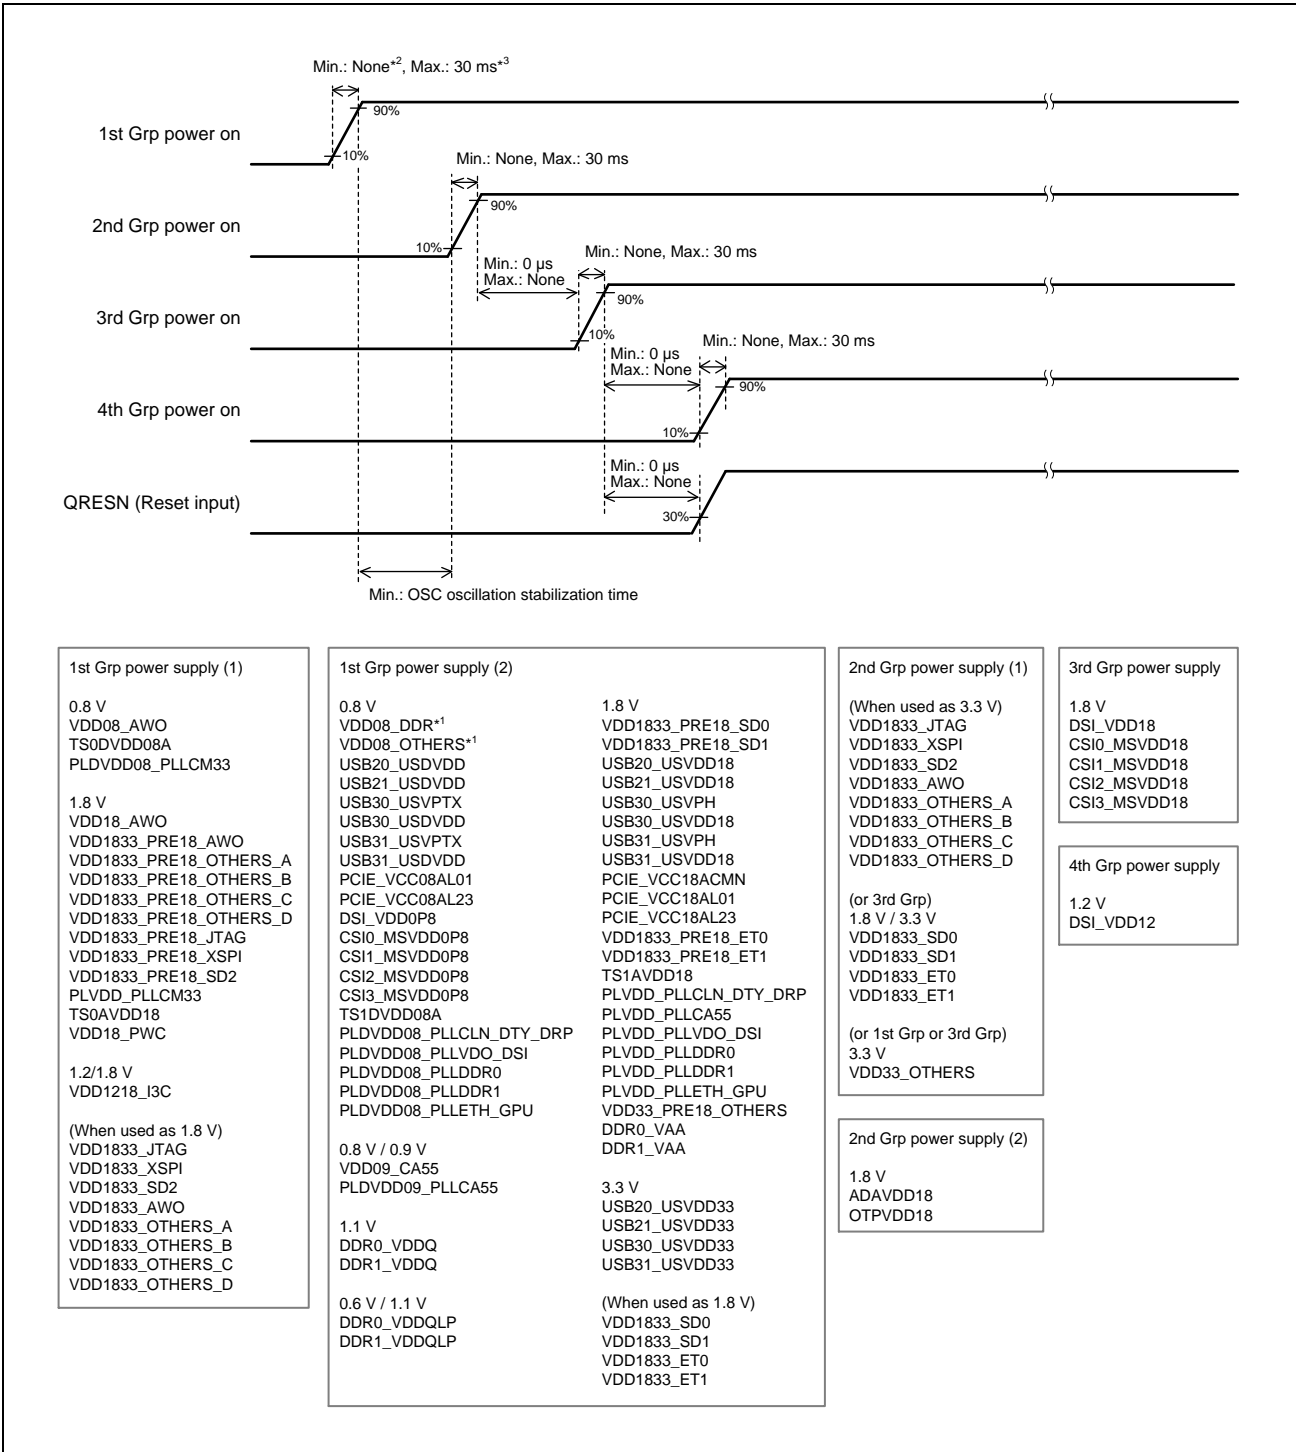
Min.: None$^{*2}$, Max.: 30 ms$^{*3}$

90%

1st Grp power on

10%

Min.: None, Max.: 30 ms

90%

2nd Grp power on

10%

Min.: 0 µs
Max.: None

Min.: None, Max.: 30 ms

90%

3rd Grp power on

10%

Min.: 0 µs
Max.: None

Min.: None, Max.: 30 ms

90%

4th Grp power on

10%

Min.: 0 µs
Max.: None

QRESN (Reset input)

30%

Min.: OSC oscillation stabilization time

1st Grp power supply (1)

0.8 V
VDD08_AWO
TS0DVDD08A
PLDVDD08_PLLCM33

1.8 V
VDD18_AWO
VDD1833_PRE18_AWO
VDD1833_PRE18_OTHERS_A
VDD1833_PRE18_OTHERS_B
VDD1833_PRE18_OTHERS_C
VDD1833_PRE18_OTHERS_D
VDD1833_PRE18_JTAG
VDD1833_PRE18_XSPI
VDD1833_PRE18_SD2
PLVDD_PLLCM33
TS0AVDD18
VDD18_PWC

1.2/1.8 V
VDD1218_I3C

(When used as 1.8 V)
VDD1833_JTAG
VDD1833_XSPI
VDD1833_SD2
VDD1833_AWO
VDD1833_OTHERS_A
VDD1833_OTHERS_B
VDD1833_OTHERS_C
VDD1833_OTHERS_D

1st Grp power supply (2)

0.8 V
VDD08_DDR$^{*1}$
VDD08_OTHERS$^{*1}$
USB20_USDVDD
USB21_USDVDD
USB30_USVPTX
USB30_USDVDD
USB31_USVPTX
USB31_USDVDD
PCIE_VCC08AL01
PCIE_VCC08AL23
DSI_VDD0P8
CSI0_MSVDD0P8
CSI1_MSVDD0P8
CSI2_MSVDD0P8
CSI3_MSVDD0P8
TS1DVDD08A
PLDVDD08_PLLCLN_DTY_DRP
PLDVDD08_PLLVDO_DSI
PLDVDD08_PLLDDR0
PLDVDD08_PLLDDR1
PLDVDD08_PLLETH_GPU

0.8 V / 0.9 V
VDD09_CA55
PLDVDD09_PLLCA55

1.1 V
DDR0_VDDQ
DDR1_VDDQ

0.6 V / 1.1 V
DDR0_VDDQLP
DDR1_VDDQLP

1.8 V
VDD1833_PRE18_SD0
VDD1833_PRE18_SD1
USB20_USVDD18
USB21_USVDD18
USB30_USVPH
USB30_USVDD18
USB31_USVPH
USB31_USVDD18
PCIE_VCC18ACMN
PCIE_VCC18AL01
PCIE_VCC18AL23
VDD1833_PRE18_ET0
VDD1833_PRE18_ET1
TS1AVDD18
PLVDD_PLLCLN_DTY_DRP
PLVDD_PLLCA55
PLVDD_PLLVDO_DSI
PLVDD_PLLDDR0
PLVDD_PLLDDR1
PLVDD_PLLETH_GPU
VDD33_PRE18_OTHERS
DDR0_VAA
DDR1_VAA

3.3 V
USB20_USVDD33
USB21_USVDD33
USB30_USVDD33
USB31_USVDD33

(When used as 1.8 V)
VDD1833_SD0
VDD1833_SD1
VDD1833_ET0
VDD1833_ET1

2nd Grp power supply (1)

(When used as 3.3 V)
VDD1833_JTAG
VDD1833_XSPI
VDD1833_SD2
VDD1833_AWO
VDD1833_OTHERS_A
VDD1833_OTHERS_B
VDD1833_OTHERS_C
VDD1833_OTHERS_D

(or 3rd Grp)
1.8 V / 3.3 V
VDD1833_SD0
VDD1833_SD1
VDD1833_ET0
VDD1833_ET1

(or 1st Grp or 3rd Grp)
3.3 V
VDD33_OTHERS

2nd Grp power supply (2)

1.8 V
ADAVDD18
OTPVDD18

3rd Grp power supply

1.8 V
DSI_VDD18
CSI0_MSVDD18
CSI1_MSVDD18
CSI2_MSVDD18
CSI3_MSVDD18

4th Grp power supply

1.2 V
DSI_VDD12